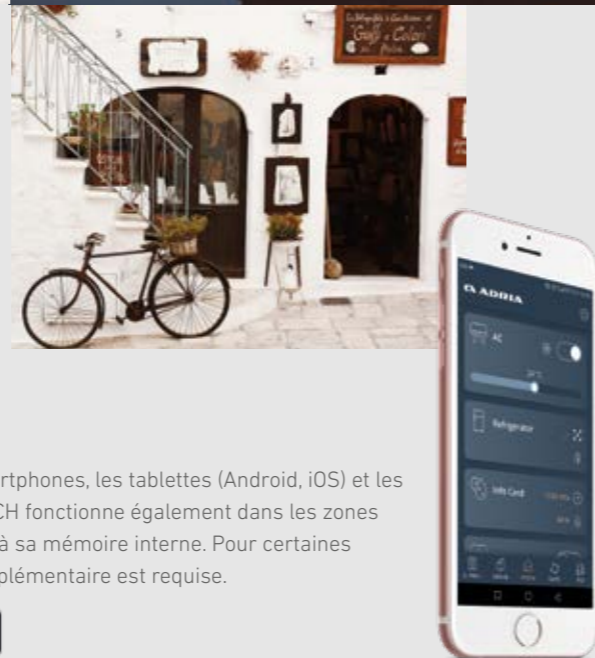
Calligrafia & Ceramiche
Graffi e Colori
Pitta

ADRIA

AC

Refrigerator

Info Card

rtphones, les tablettes (Android, iOS) et les CH fonctionne également dans les zones à sa mémoire interne. Pour certaines plémentaire est requise.